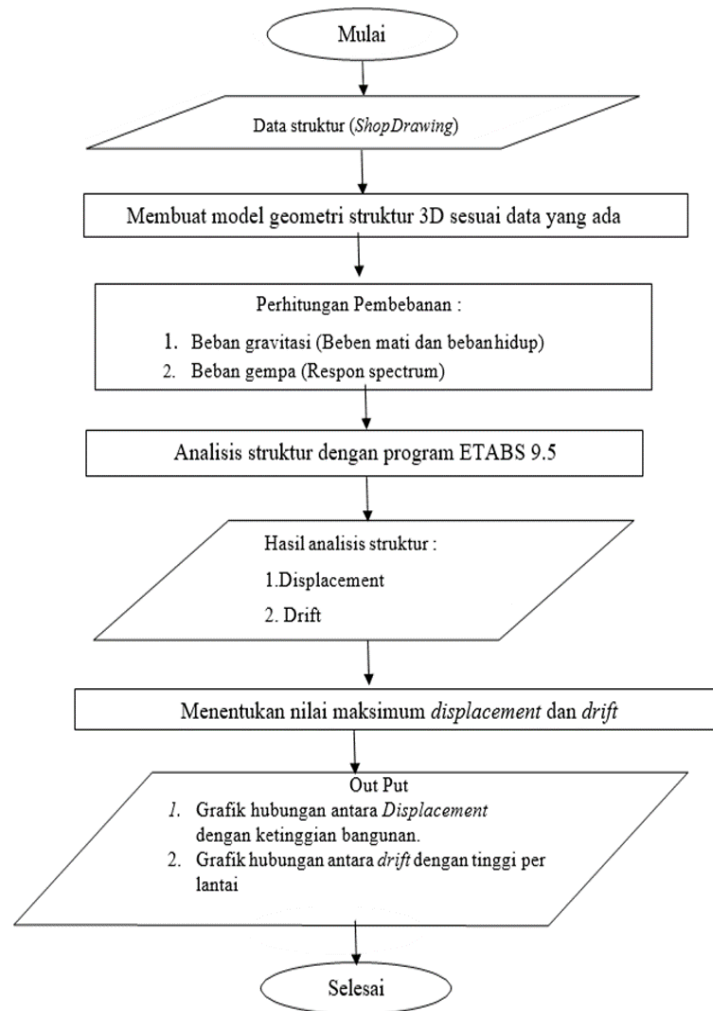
Mulai

Data struktur (ShopDrawing)

Membuat model geometri struktur 3D sesuai data yang ada

Perhitungan Pembebanan :

1. Beban gravitasi (Beben mati dan bebanhidup)
2. Beban gempa (Respon spectrum)

Analisis struktur dengan program ETABS 9.5

Hasil analisis struktur :

1.Displacement

2. Drift

Menentukan nilai maksimum displacement dan drift

Out Put

1. Grafik hubungan antara Displacement dengan ketinggian bangunan.
2. Grafik hubungan antara drift dengan tinggi per lantai

Selesai